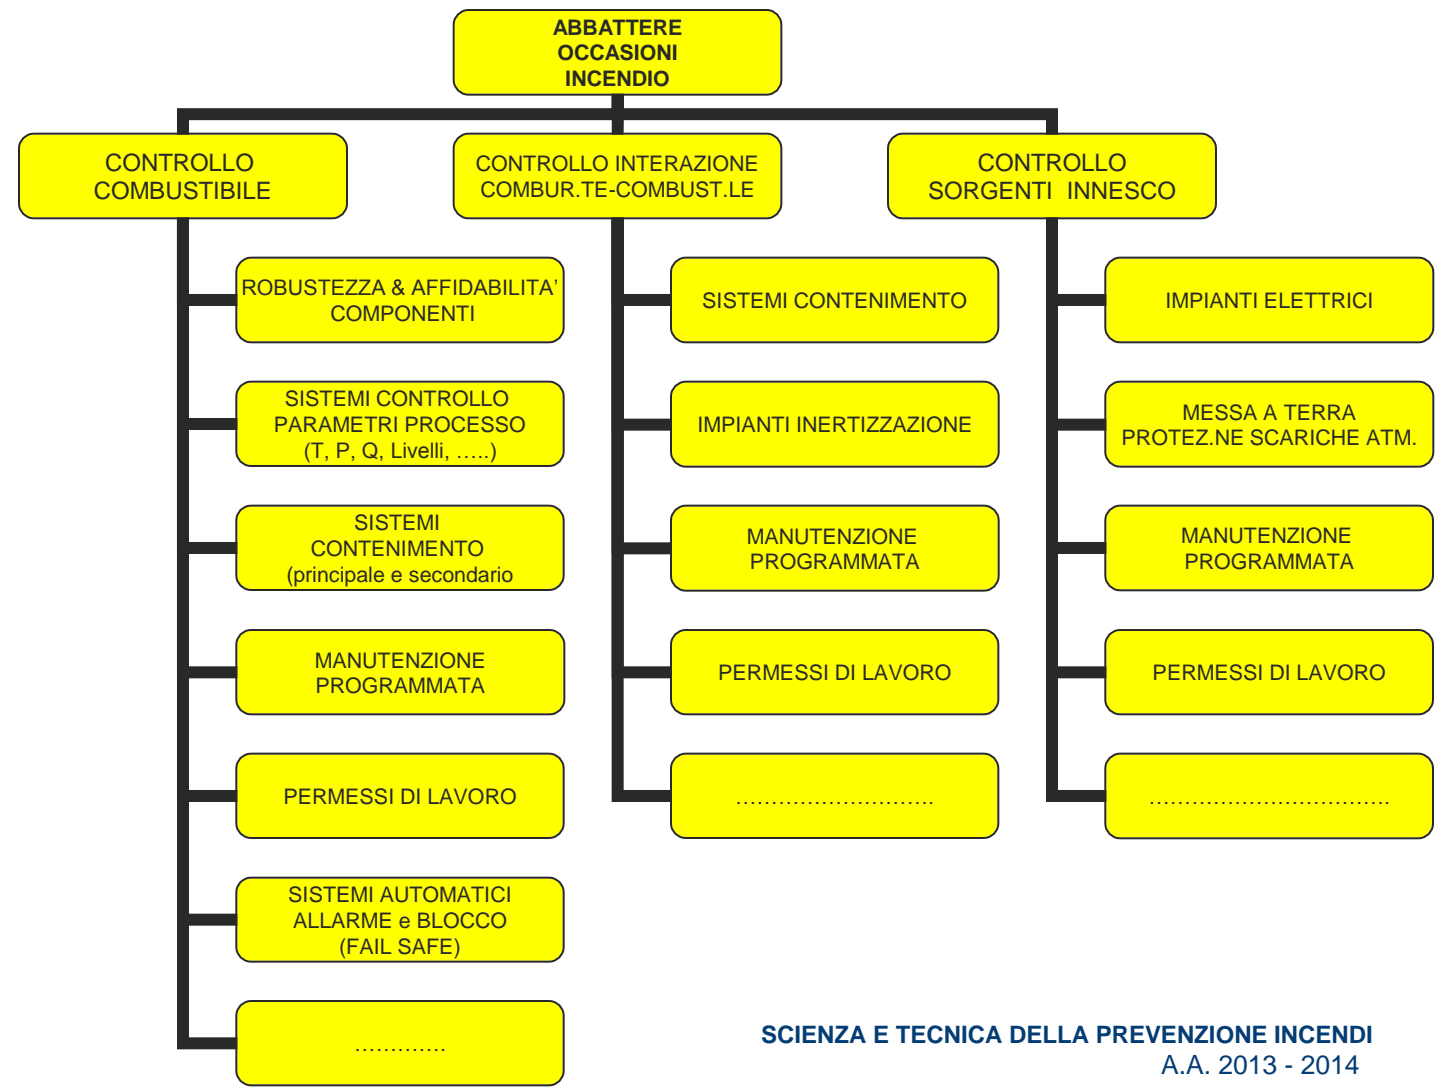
ABBATTERE OCCASIONI INCENDIO

CONTROLLO COMBUSTIBILE

ROBUSTEZZA & AFFIDABILITA' COMPONENTI

SISTEMI CONTROLLO PARAMETRI PROCESSO (T, P, Q, Livelli, …..)

SISTEMI CONTENIMENTO (principale e secondario

MANUTENZIONE PROGRAMMATA

PERMESSI DI LAVORO

SISTEMI AUTOMATICI ALLARME e BLOCCO (FAIL SAFE)

………….

CONTROLLO INTERAZIONE COMBUR.TE-COMBUST.LE

SISTEMI CONTENIMENTO

IMPIANTI INERTIZZAZIONE

MANUTENZIONE PROGRAMMATA

PERMESSI DI LAVORO

…………………………

CONTROLLO SORGENTI INNESCO

IMPIANTI ELETTRICI

MESSA A TERRA PROTEZ.NE SCARICHE ATM.

MANUTENZIONE PROGRAMMATA

PERMESSI DI LAVORO

……………………………..

SCIENZA E TECNICA DELLA PREVENZIONE INCENDI
A.A. 2013 - 2014